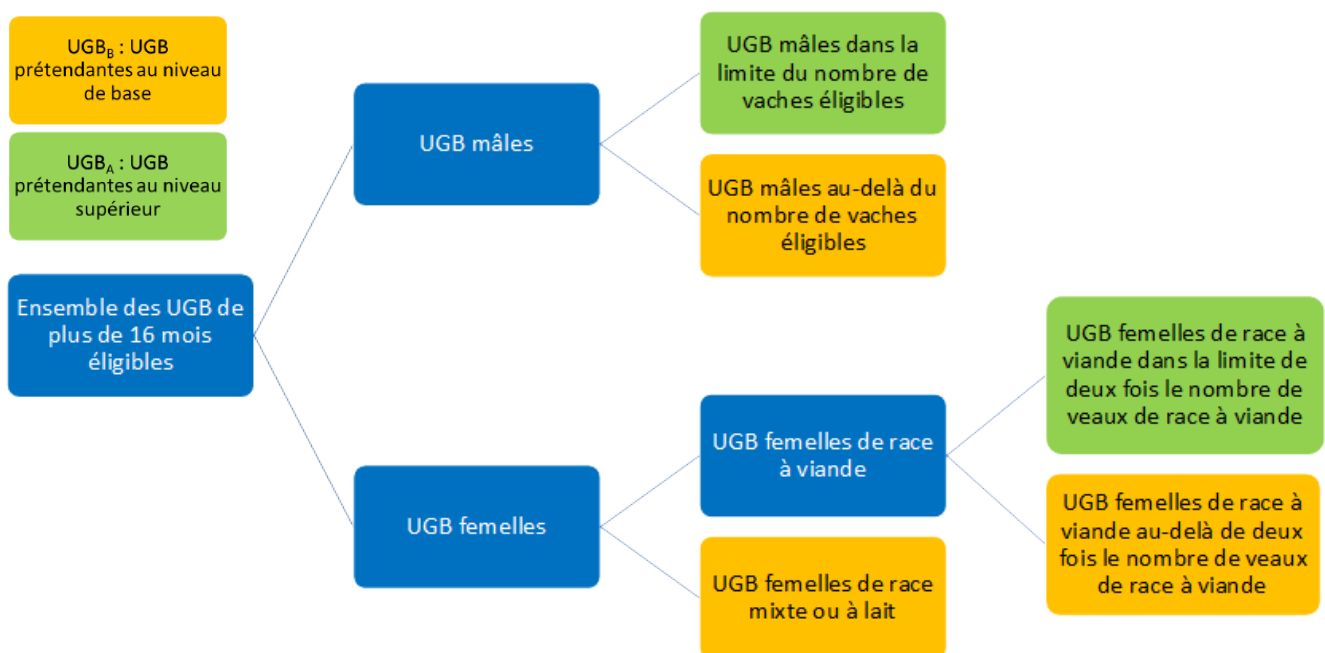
$UGB_B$ : UGB prétendantes au niveau de base

$UGB_A$ : UGB prétendantes au niveau supérieur

Ensemble des UGB de plus de 16 mois éligibles

UGB mâles

UGB mâles dans la limite du nombre de vaches éligibles

UGB mâles au-delà du nombre de vaches éligibles

UGB femelles

UGB femelles de race à viande

UGB femelles de race à viande dans la limite de deux fois le nombre de veaux de race à viande

UGB femelles de race à viande au-delà de deux fois le nombre de veaux de race à viande

UGB femelles de race mixte ou à lait